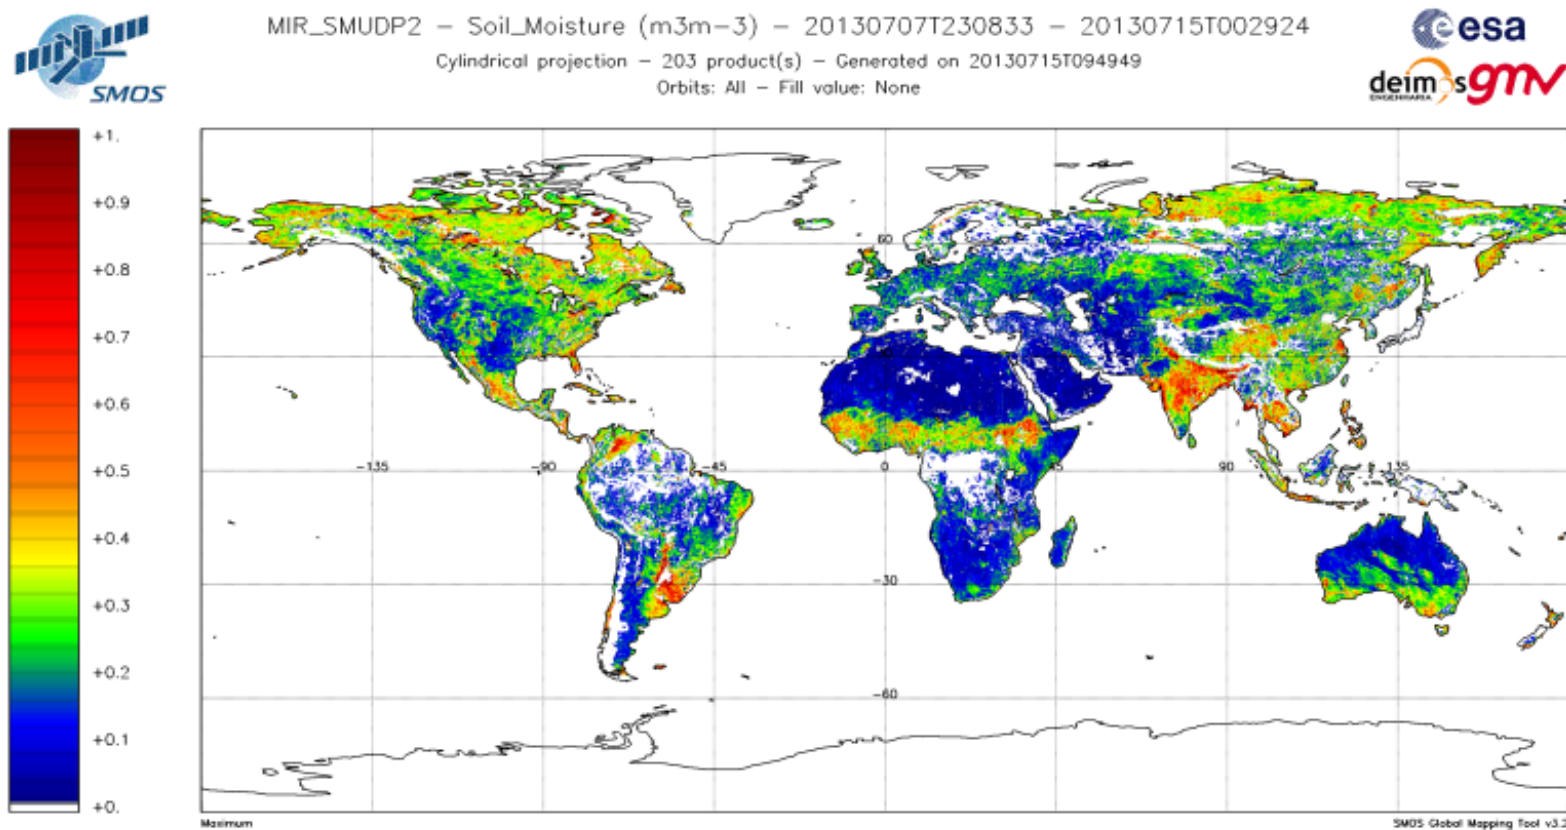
SMOS

MIR_SMUDP2 – Soil_Moisture (m3m-3) – 20130707T230833 – 20130715T002924
Cylindrical projection – 203 product(s) – Generated on 20130715T094949
Orbits: All – Fill value: None

esa
deimos ENGENHARIA gmv

+1.
+0.9
+0.8
+0.7
+0.6
+0.5
+0.4
+0.3
+0.2
+0.1
+0.

60
-135
-90
-45
0
45
90
135
-30
-60

Maximum

SMOS Global Mapping Tool v3.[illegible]